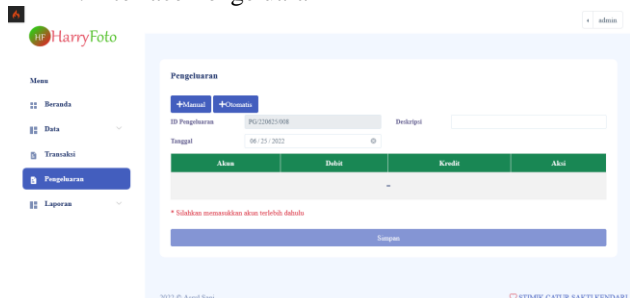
HF HarryFoto

admin

Menu

Beranda

Data

Transaksi

Pengeluaran

Laporan

Pengeluaran

+Manual +Otomatis

ID Pengeluaran PG/220825/008

Deskripsi

Tanggal 08 / 25 / 2022

| Akun | Debit | Kredit | Aksi |
|---|---|---|---|
| | - | | |

* Silahkan memasukkan akun terlebih dahulu

Simpan

2022 © Aprel Sani

STIMIK CATUR SAKTI KENDARI